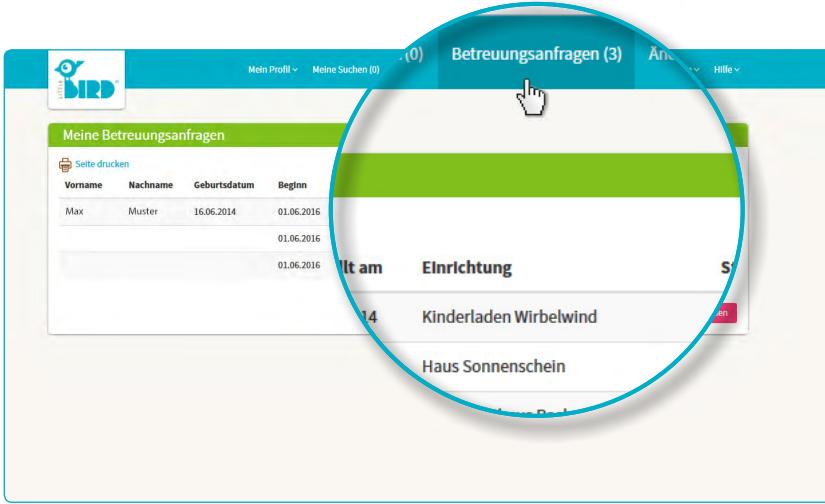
LITTLE BIRD

Mein Profil ⌄ Meine Suchen (0) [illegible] (0) Betreuungsanfragen (3) Ä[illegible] ⌄ Hilfe ⌄

Meine Betreuungsanfragen

Seite drucken

| Vorname | Nachname | Geburtsdatum | Beginn |
|---|---|---|---|
| Max | Muster | 16.06.2014 | 01.06.2016 |
| | | | 01.06.2016 |
| | | | 01.06.2016 |

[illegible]llt am | Einrichtung | S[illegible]

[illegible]14 | Kinderladen Wirbelwind | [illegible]en

Haus Sonnenschein

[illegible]